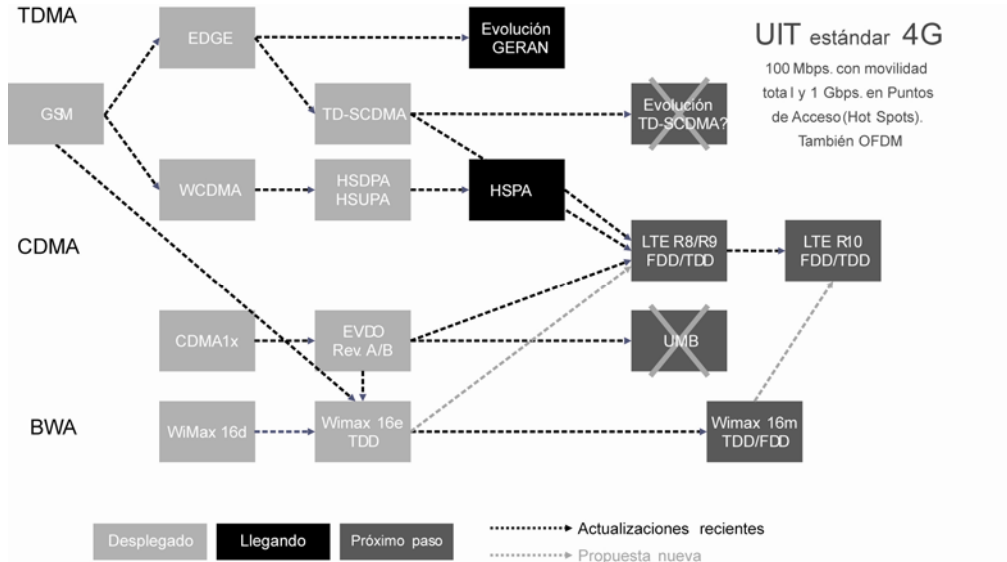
TDMA

EDGE

Evolución GERAN

UIT estándar 4G

100 Mbps. con movilidad tota l y 1 Gbps. en Puntos de Acceso (Hot Spots). También OFDM

GSM

TD-SCDMA

Evolución TD-SCDMA?

WCDMA

HSDPA HSUPA

HSPA

CDMA

LTE R8/R9 FDD/TDD

LTE R10 FDD/TDD

CDMA1x

EVDO Rev. A/B

UMB

BWA

WiMax 16d

Wimax 16e TDD

Wimax 16m TDD/FDD

Desplegado

Llegando

Próximo paso

Actualizaciones recientes

Propuesta nueva